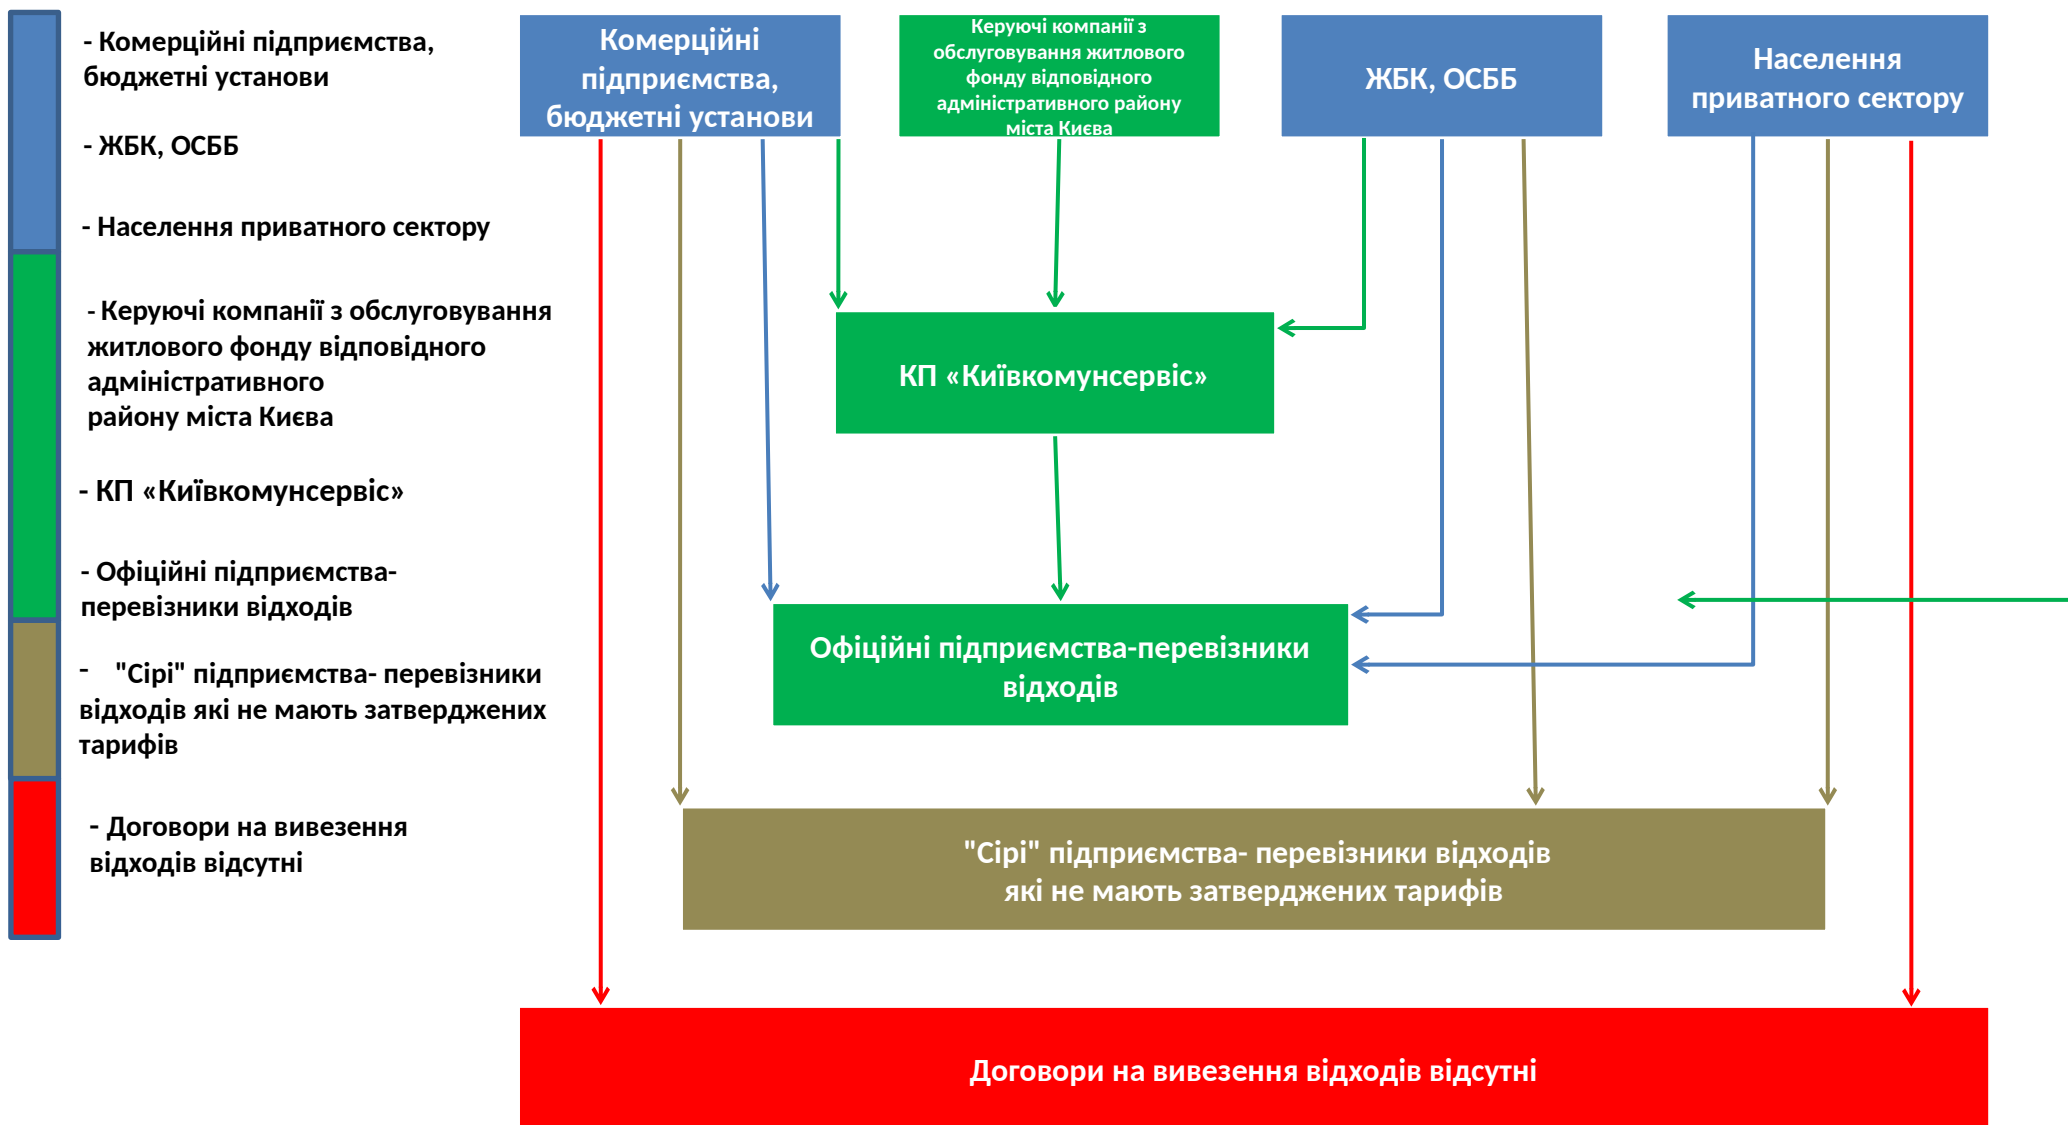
- Комерційні підприємства, бюджетні установи

- ЖБК, ОСББ

- Населення приватного сектору

- Керуючі компанії з обслуговування житлового фонду відповідного адміністративного району міста Києва

- КП «Київкомунсервіс»

- Офіційні підприємства-перевізники відходів

- "Сірі" підприємства- перевізники відходів які не мають затверджених тарифів

- Договори на вивезення відходів відсутні

Комерційні підприємства, бюджетні установи

Керуючі компанії з обслуговування житлового фонду відповідного адміністративного району міста Києва

ЖБК, ОСББ

Населення приватного сектору

КП «Київкомунсервіс»

Офіційні підприємства-перевізники відходів

"Сірі" підприємства- перевізники відходів які не мають затверджених тарифів

Договори на вивезення відходів відсутні